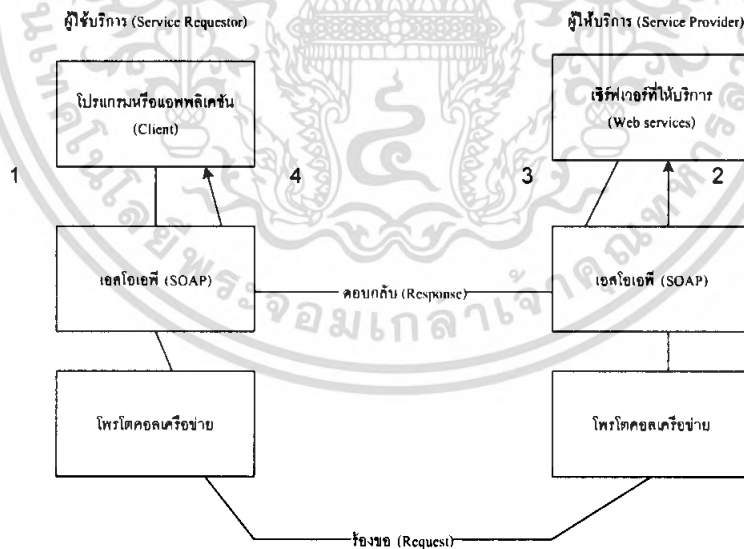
ผู้ใช้บริการ (Service Requestor)

ผู้ให้บริการ (Service Provider)

โปรแกรมหรือแอพพลิเคชัน (Client)

เซิร์ฟเวอร์ที่ให้บริการ (Web services)

1

4

3

2

เอสโอเอพี (SOAP)

ตอบกลับ (Response)

เอสโอเอพี (SOAP)

โพรโตคอลเครือข่าย

โพรโตคอลเครือข่าย

ร้องขอ (Request)